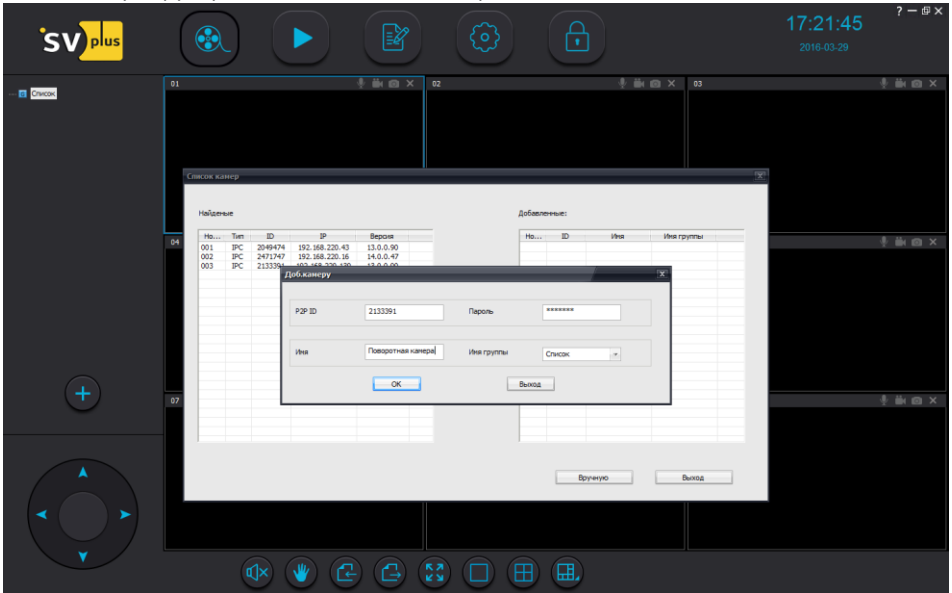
SV plus

17:21:45
2016-03-29

Список

01
02
03
04
07

Список камер

Найденые

| Но... | Тип | ID | IP | Версия |
|---|---|---|---|---|
| 001 | IPC | 2049474 | 192.168.220.43 | 13.0.0.90 |
| 002 | IPC | 2471747 | 192.168.220.16 | 14.0.0.47 |
| 003 | IPC | 2133391 | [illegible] | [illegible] |

Добавленные:

| Но... | ID | Имя | Имя группы |
|---|---|---|---|

Доб.камеру

P2P ID 2133391
Пароль ********
Имя Поворотная камера
Имя группы Список

OK
Выход

Вручную
Выход